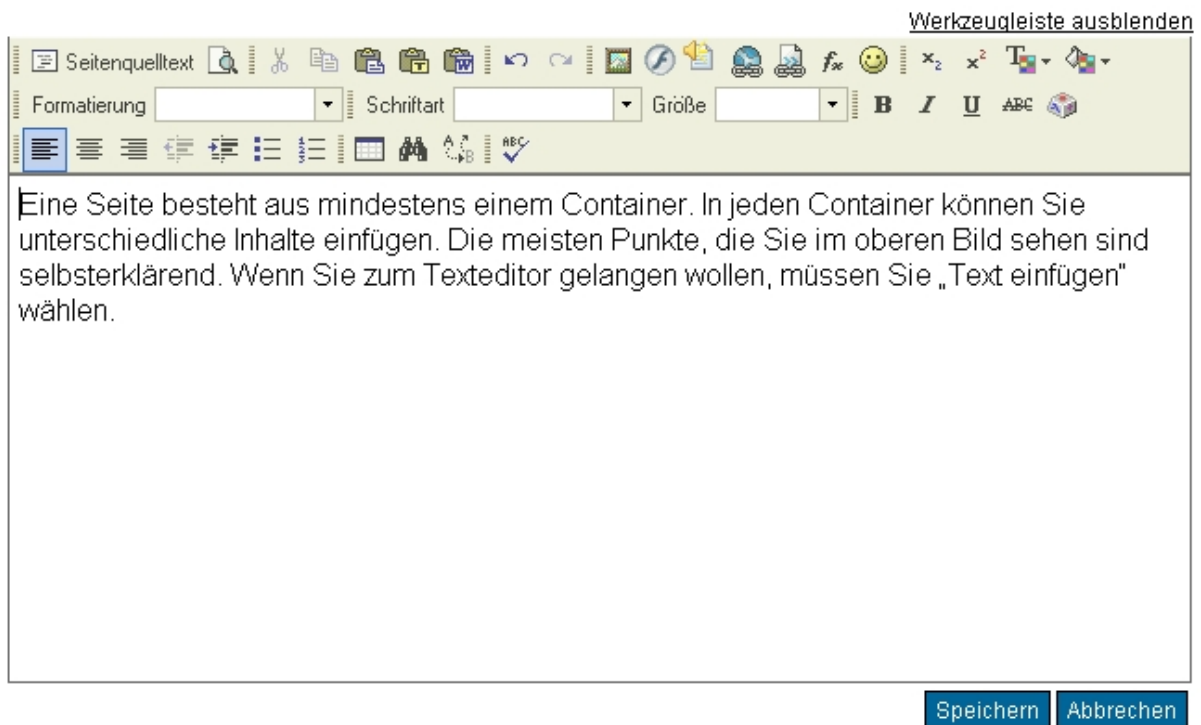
Werkzeugleiste ausblenden

Seitenquelltext

Formatierung Schriftart Größe B I U ABC

Eine Seite besteht aus mindestens einem Container. In jeden Container können Sie unterschiedliche Inhalte einfügen. Die meisten Punkte, die Sie im oberen Bild sehen sind selbsterklärend. Wenn Sie zum Texteditor gelangen wollen, müssen Sie „Text einfügen" wählen.

Speichern Abbrechen